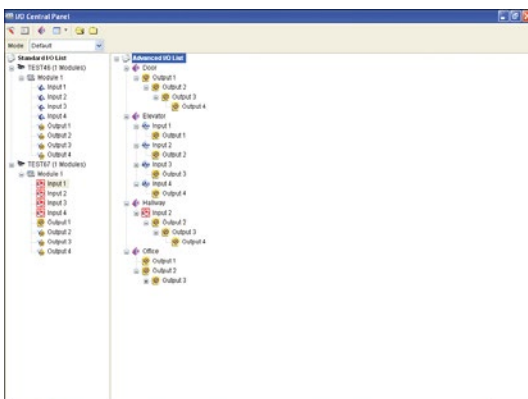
I/O Central Panel

Mode Default

Standard I/O List
TEST46 (1 Modules)
Module 1
Input 1
Input 2
Input 3
Input 4
Output 1
Output 2
Output 3
Output 4
TEST67 (1 Modules)
Module 1
Input 1
Input 2
Input 3
Input 4
Output 1
Output 2
Output 3
Output 4

Advanced I/O List
Door
Output 1
Output 2
Output 3
Output 4
Elevator
Input 1
Output 1
Input 2
Output 2
Input 3
Output 3
Input 4
Output 4
Hallway
Input 2
Output 2
Output 3
Output 4
Office
Output 1
Output 2
Output 3